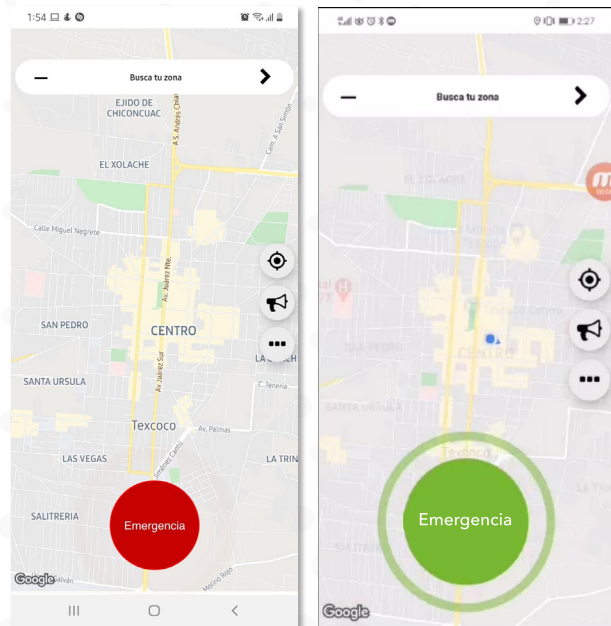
1:54

Busca tu zona

EJIDO DE CHICONCUAC

EL XOLACHE

Calle Miguel Negrete

Av. Juárez Nte.

A. S. Andrés Chiautla

Cam. a San Simón

SAN PEDRO

CENTRO

LA L

SANTA URSULA

C. Teneria

Av. Juárez Sur

Texcoco

Av. Palmas

LAS VEGAS

Jiménez Cantú

LA TRIN

SALITRERIA

Emergencia

Google

2:27

Busca tu zona

EL XOLACHE

CENTRO

SANTA URSULA

Texcoco

Emergencia

Google